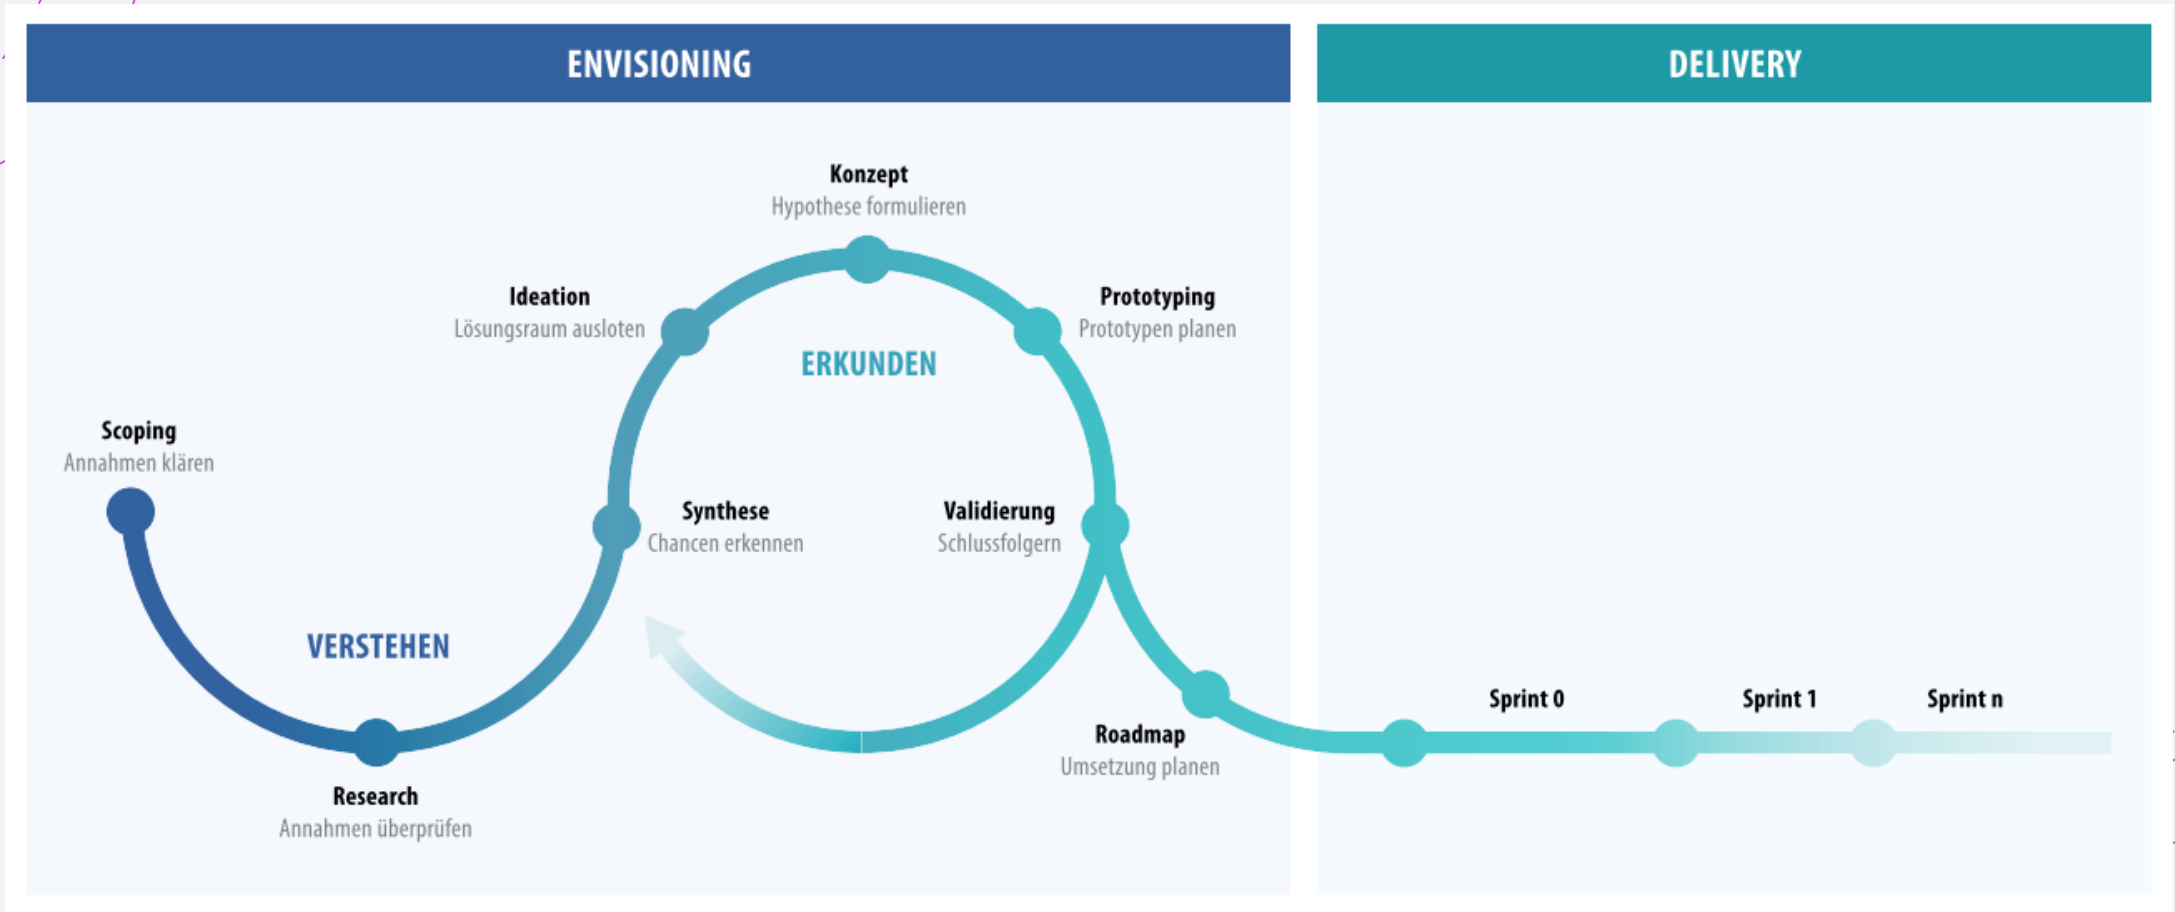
ENVISIONING

DELIVERY

Konzept
Hypothese formulieren

Ideation
Lösungsraum ausloten

Prototyping
Prototypen planen

ERKUNDEN

Scoping
Annahmen klären

Synthese
Chancen erkennen

Validierung
Schlussfolgern

VERSTEHEN

Sprint 0

Sprint 1

Sprint n

Roadmap
Umsetzung planen

Research
Annahmen überprüfen